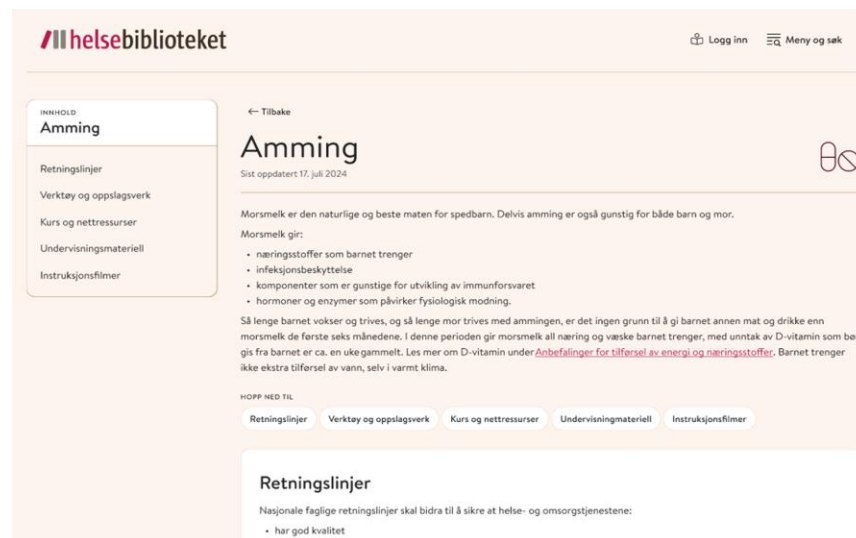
helsebiblioteket

Logg inn
Meny og søk

INNHOLD
Amming

Retningslinjer
Verktøy og oppslagsverk
Kurs og nettressurser
Undervisningsmateriell
Instruksjonsfilmer

← Tilbake

Amming

Sist oppdatert 17. juli 2024

Morsmelk er den naturlige og beste maten for spedbarn. Delvis amming er også gunstig for både barn og mor.

Morsmelk gir:

- næringsstoffer som barnet trenger
- infeksjonsbeskyttelse
- komponenter som er gunstige for utvikling av immunforsvaret
- hormoner og enzymer som påvirker fysiologisk modning.

Så lenge barnet vokser og trives, og så lenge mor trives med ammingen, er det ingen grunn til å gi barnet annen mat og drikke enn morsmelk de første seks månedene. I denne perioden gir morsmelk all næring og væske barnet trenger, med unntak av D-vitamin som bø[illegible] gis fra barnet er ca. en ukegammelt. Les mer om D-vitamin under Anbefalinger for tilførsel av energi og næringsstoffer. Barnet trenger ikke ekstra tilførsel av vann, selv i varmt klima.

HOPP NED TIL

Retningslinjer
Verktøy og oppslagsverk
Kurs og nettressurser
Undervisningsmateriell
Instruksjonsfilmer

Retningslinjer

Nasjonale faglige retningslinjer skal bidra til å sikre at helse- og omsorgstjenestene:

- har god kvalitet